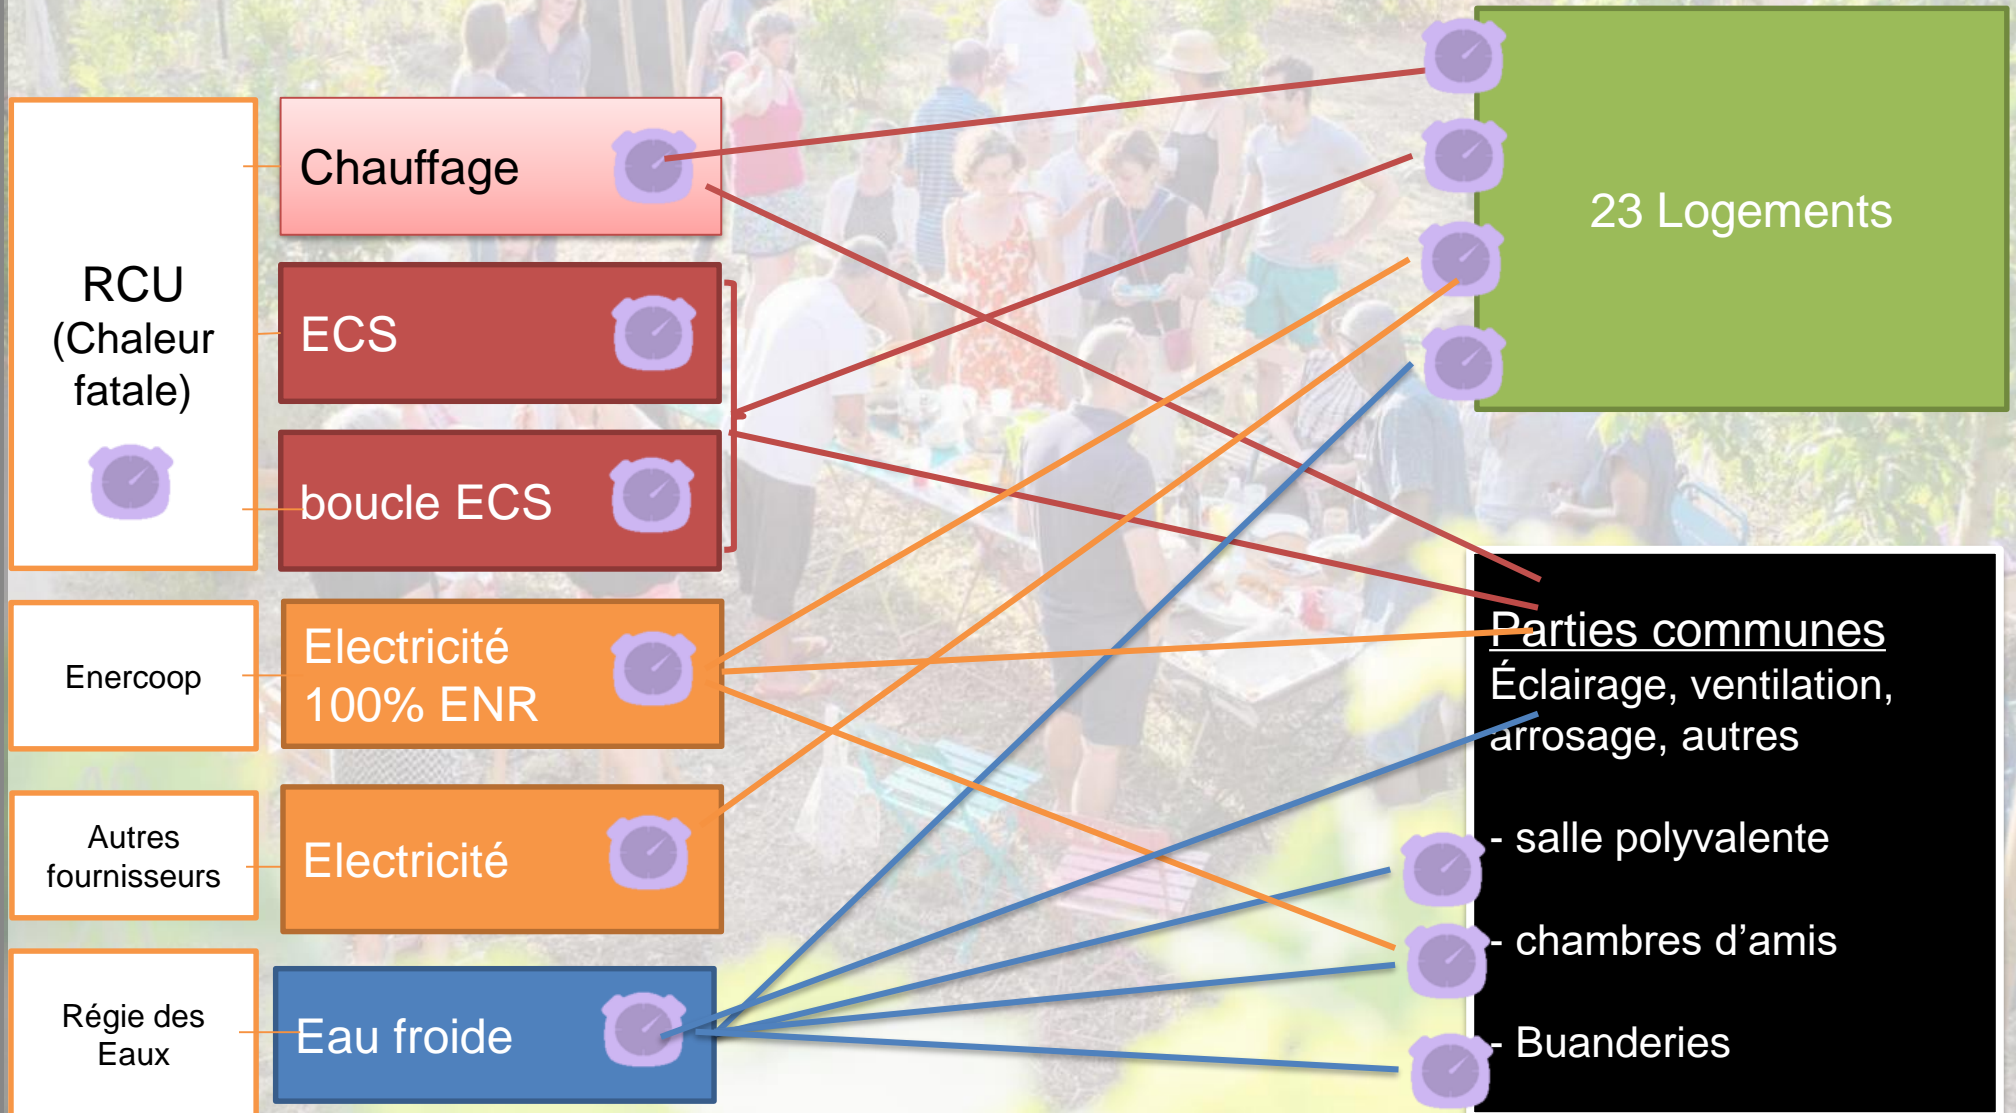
RCU (Chaleur fatale)

Chauffage

ECS

boucle ECS

Enercoop

Electricité 100% ENR

Autres fournisseurs

Electricité

Régie des Eaux

Eau froide

23 Logements

Parties communes
Éclairage, ventilation, arrosage, autres

- salle polyvalente

- chambres d'amis

- Buanderies